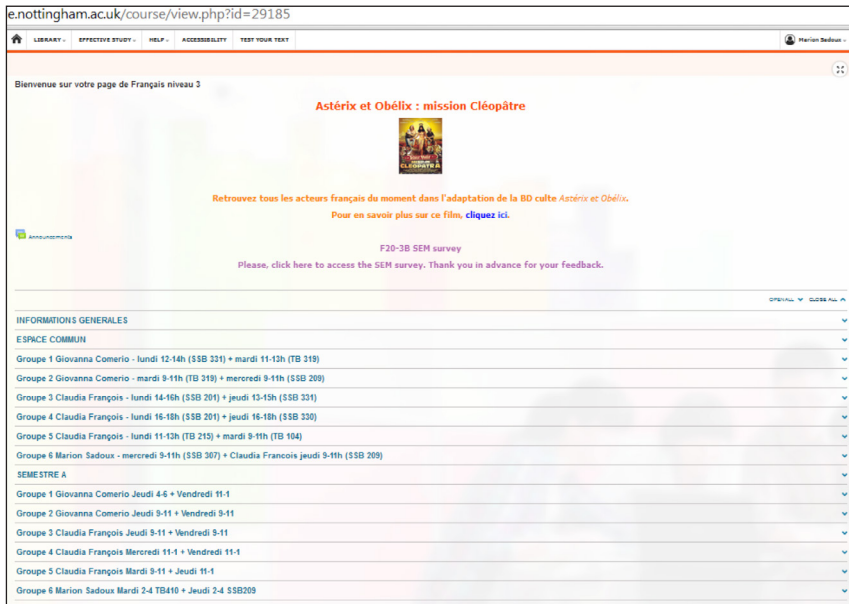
e.nottingham.ac.uk/course/view.php?id=29185

LIBRARY EFFECTIVE STUDY HELP ACCESSIBILITY TEST YOUR TEXT

Marion Sadoux

Bienvenue sur votre page de Français niveau 3

Astérix et Obélix : mission Cléopâtre

CLÉOPATRE

Retrouvez tous les acteurs français du moment dans l'adaptation de la BD culte Astérix et Obélix.

Pour en savoir plus sur ce film, cliquez ici.

Announcements

F20-3B SEM survey

Please, click here to access the SEM survey. Thank you in advance for your feedback.

OPEN ALL CLOSE ALL

INFORMATIONS GENERALES

ESPACE COMMUN

Groupe 1 Giovanna Comerio - lundi 12-14h (SSB 331) + mardi 11-13h (TB 319)

Groupe 2 Giovanna Comerio - mardi 9-11h (TB 319) + mercredi 9-11h (SSB 209)

Groupe 3 Claudia François - lundi 14-16h (SSB 201) + jeudi 13-15h (SSB 331)

Groupe 4 Claudia François - lundi 16-18h (SSB 201) + jeudi 16-18h (SSB 330)

Groupe 5 Claudia François - lundi 11-13h (TB 215) + mardi 9-11h (TB 104)

Groupe 6 Marion Sadoux - mercredi 9-11h (SSB 307) + Claudia Francois jeudi 9-11h (SSB 209)

SEMESTRE A

Groupe 1 Giovanna Comerio Jeudi 4-6 + Vendredi 11-1

Groupe 2 Giovanna Comerio Jeudi 9-11 + Vendredi 9-11

Groupe 3 Claudia François Jeudi 9-11 + Vendredi 9-11

Groupe 4 Claudia François Mercredi 11-1 + Vendredi 11-1

Groupe 5 Claudia François Mardi 9-11 + Jeudi 11-1

Groupe 6 Marion Sadoux Mardi 2-4 TB410 + Jeudi 2-4 SSB209